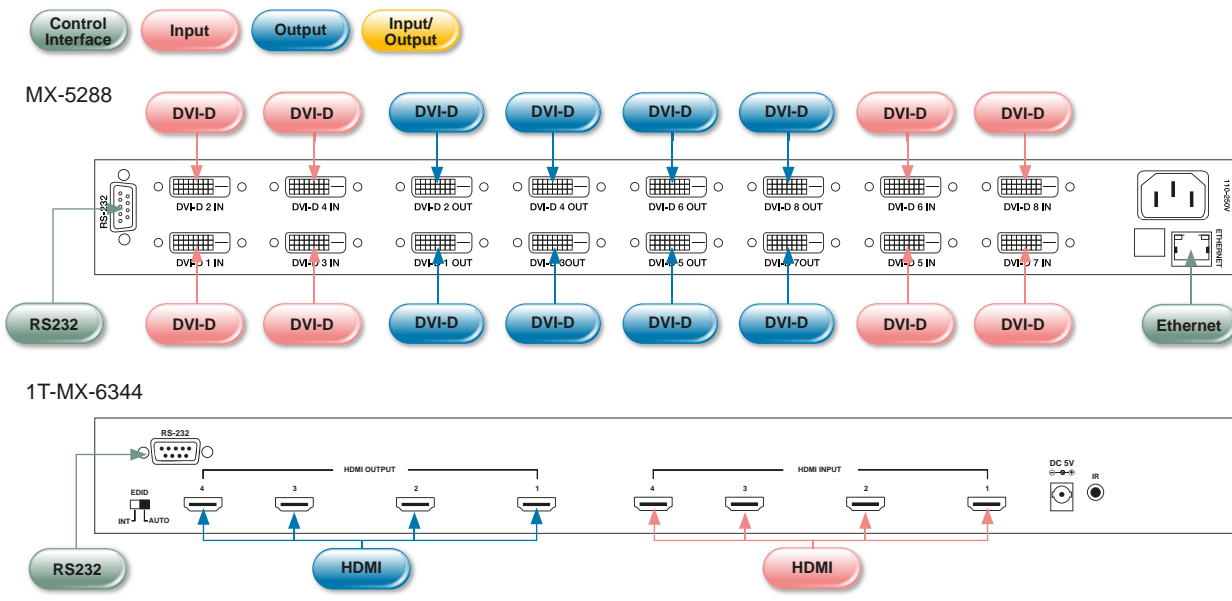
Control Interface
Input
Output
Input/ Output

MX-5288

DVI-D
DVI-D
DVI-D
DVI-D
DVI-D
DVI-D
DVI-D
DVI-D

RS-232
DVI-D 2 IN
DVI-D 4 IN
DVI-D 2 OUT
DVI-D 4 OUT
DVI-D 6 OUT
DVI-D 8 OUT
DVI-D 6 IN
DVI-D 8 IN
110-250V
DVI-D 1 IN
DVI-D 3 IN
DVI-D 1 OUT
DVI-D 3OUT
DVI-D 5 OUT
DVI-D 7OUT
DVI-D 5 IN
DVI-D 7 IN
ETHERNET

RS232
DVI-D
DVI-D
DVI-D
DVI-D
DVI-D
DVI-D
DVI-D
DVI-D
Ethernet

1T-MX-6344

RS-232
HDMI OUTPUT
4
3
2
1
HDMI INPUT
4
3
2
1
DC 5V
IR
EDID
INT
AUTO

RS232
HDMI
HDMI